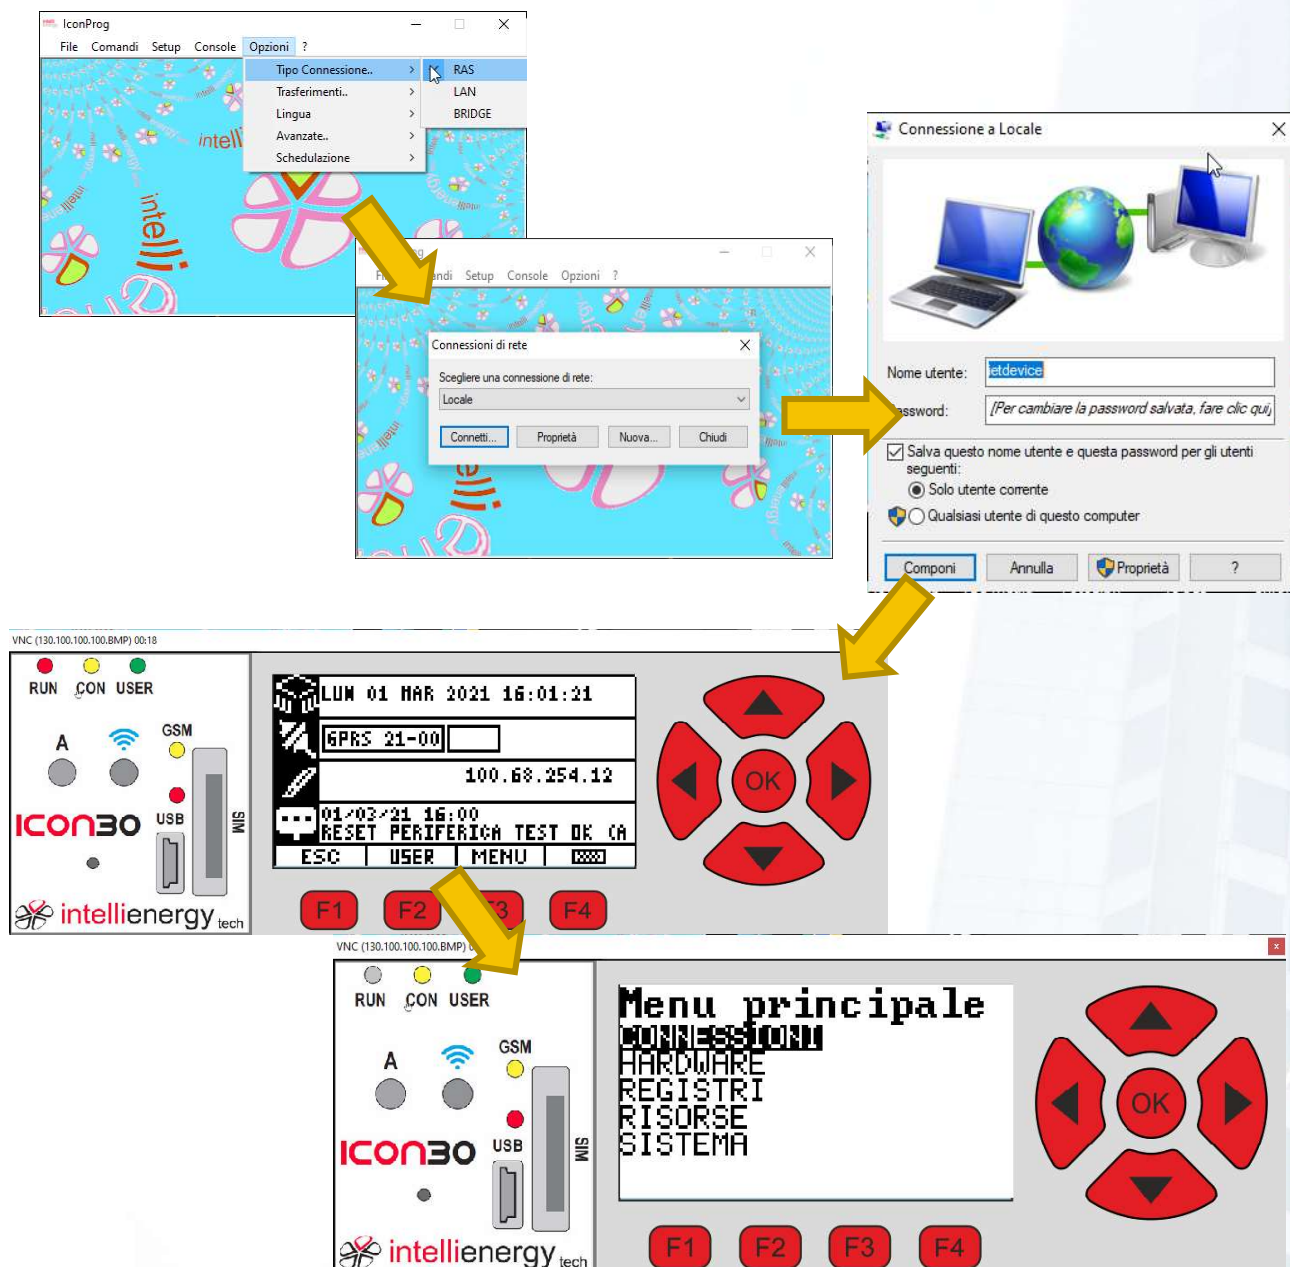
IconProg
File Comandi Setup Console Opzioni ?
Tipo Connessione..
Trasferimenti..
Lingua
Avanzate..
Schedulazione
RAS
LAN
BRIDGE

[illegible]ndi Setup Console Opzioni ?
Connessioni di rete
Scegliere una connessione di rete:
Locale
Connetti...
Proprietà
Nuova...
Chiudi

Connessione a Locale
Nome utente: ietdevice
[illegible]ssword: [Per cambiare la password salvata, fare clic qui]
Salva questo nome utente e questa password per gli utenti seguenti:
Solo utente corrente
Qualsiasi utente di questo computer
Componi
Annulla
Proprietà
?

VNC (130.100.100.100.BMP) 00:18
RUN CON USER
A
GSM
ICON30
USB
SIM
intellienergy tech
LUN 01 MAR 2021 16:01:21
GPRS 21-00
100.68.254.12
01/03/21 16:00
RESET PERIFERICA TEST OK CA
ESC USER MENU
OK
F1 F2 F3 F4

VNC (130.100.100.100.BMP)
RUN CON USER
A
GSM
ICON30
USB
SIM
intellienergy tech
Menu principale
CONNESSIONI
HARDWARE
REGISTRI
RISORSE
SISTEMA
OK
F1 F2 F3 F4